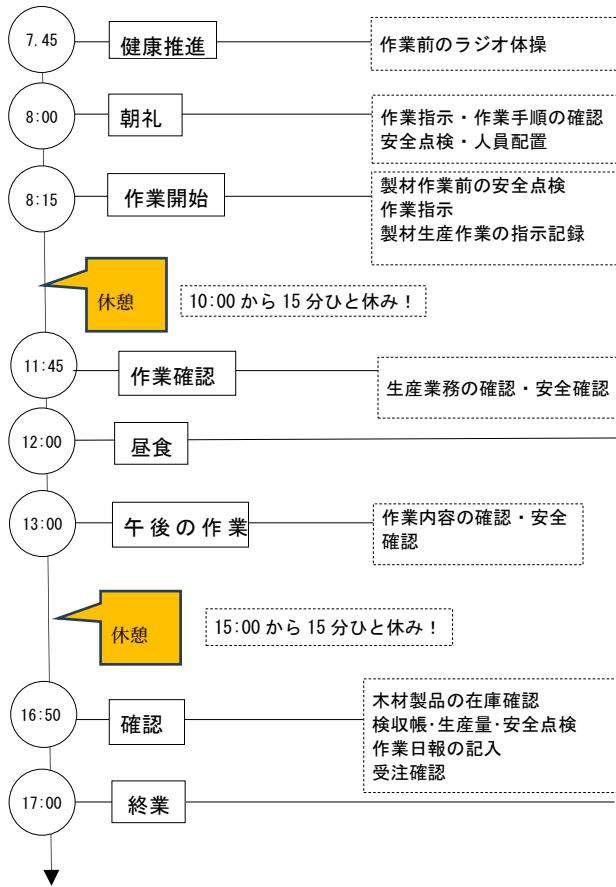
7.45
健康推進
作業前のラジオ体操

8:00
朝礼
作業指示・作業手順の確認
安全点検・人員配置

8:15
作業開始
製材作業前の安全点検
作業指示
製材生産作業の指示記録

休憩
10:00 から 15 分ひと休み！

11:45
作業確認
生産業務の確認・安全確認

12:00
昼食

13:00
午後の作業
作業内容の確認・安全確認

休憩
15:00 から 15 分ひと休み！

16:50
確認
木材製品の在庫確認
検収帳･生産量･安全点検
作業日報の記入
受注確認

17:00
終業